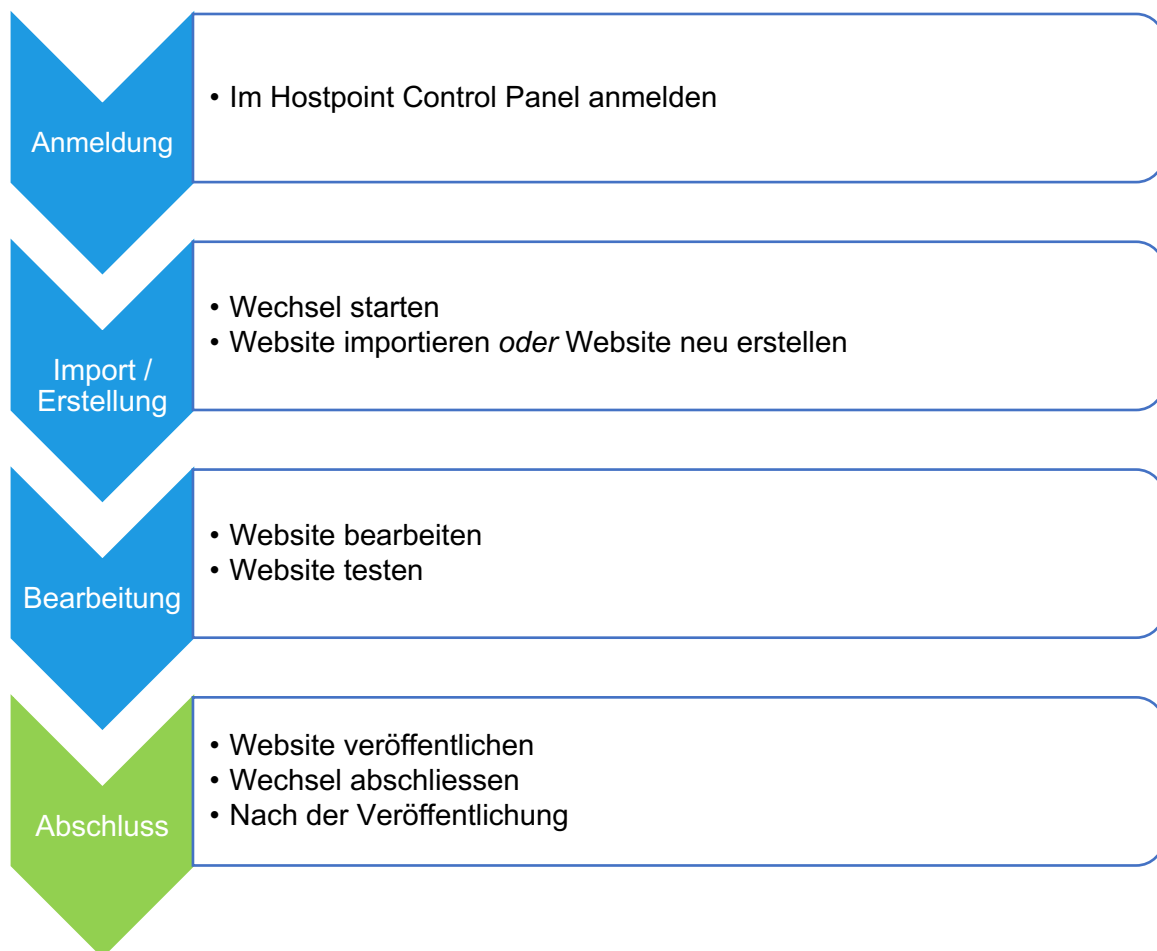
Anmeldung

• Im Hostpoint Control Panel anmelden

Import / Erstellung

• Wechsel starten
• Website importieren *oder* Website neu erstellen

Bearbeitung

• Website bearbeiten
• Website testen

Abschluss

• Website veröffentlichen
• Wechsel abschliessen
• Nach der Veröffentlichung